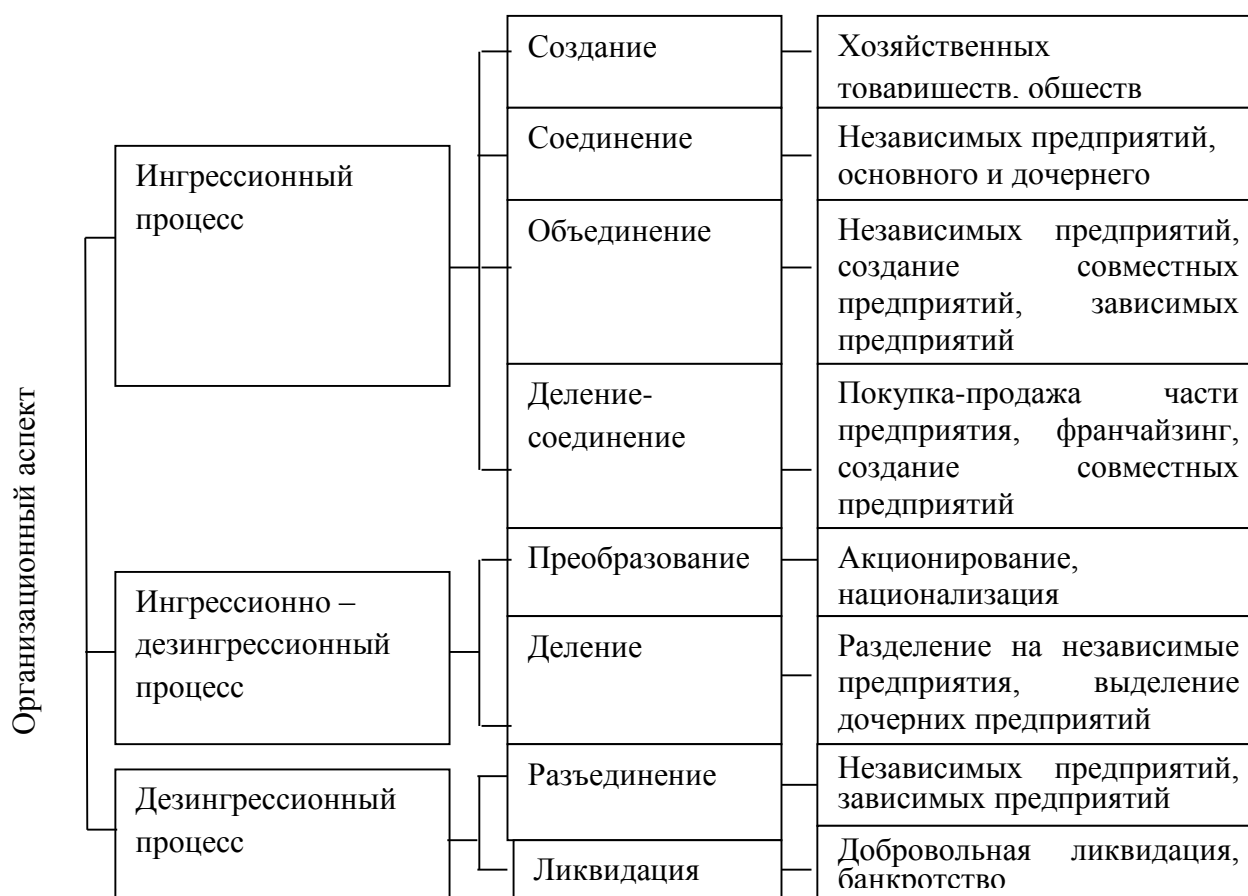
Организационный аспект

Ингрессионный процесс

Создание

Хозяйственных товариществ, обществ

Соединение

Независимых предприятий, основного и дочернего

Объединение

Независимых предприятий, создание совместных предприятий, зависимых предприятий

Деление-соединение

Покупка-продажа части предприятия, франчайзинг, создание совместных предприятий

Ингрессионно – дезингрессионный процесс

Преобразование

Акционирование, национализация

Деление

Разделение на независимые предприятия, выделение дочерних предприятий

Дезингрессионный процесс

Разъединение

Независимых предприятий, зависимых предприятий

Ликвидация

Добровольная ликвидация, банкротство